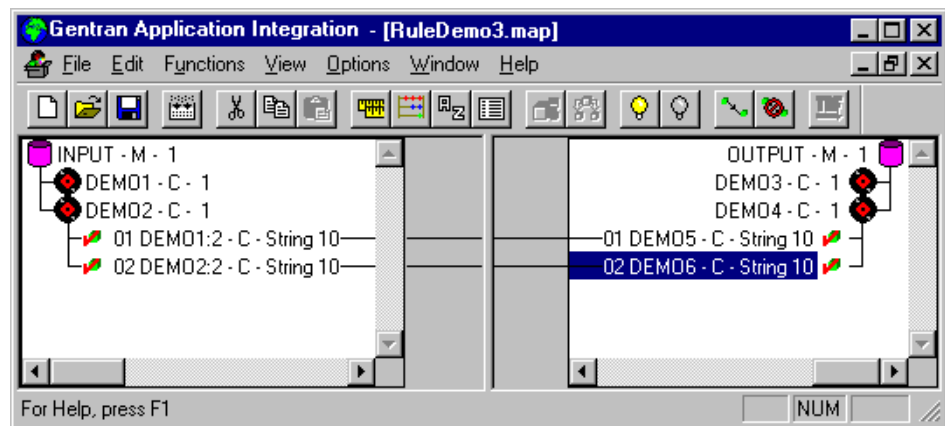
Gentran Application Integration - [RuleDemo3.map]

File Edit Functions View Options Window Help

INPUT - M - 1
DEMO1 - C - 1
DEMO2 - C - 1
01 DEMO1:2 - C - String 10
02 DEMO2:2 - C - String 10

OUTPUT - M - 1
DEMO3 - C - 1
DEMO4 - C - 1
01 DEMO5 - C - String 10
02 DEMO6 - C - String 10

For Help, press F1

NUM